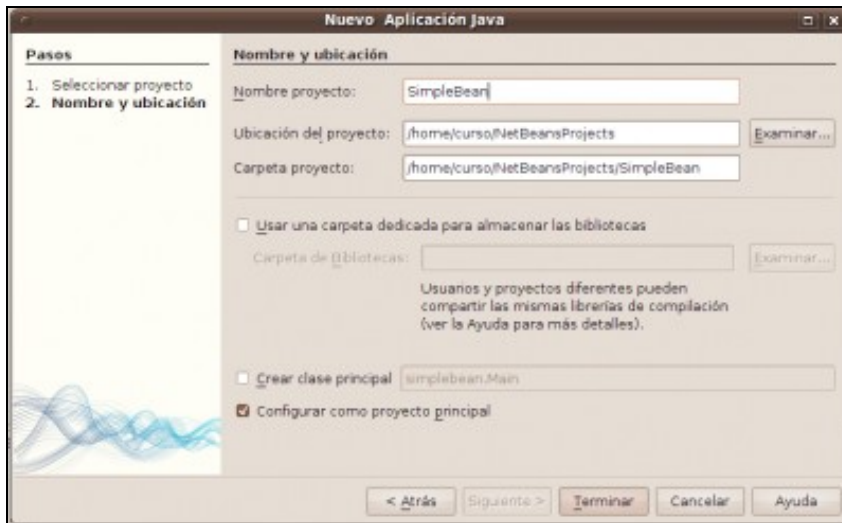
Nuevo Aplicación Java

Pasos

1. Seleccionar proyecto
2. Nombre y ubicación

Nombre y ubicación

Nombre proyecto: SimpleBean

Ubicación del proyecto: /home/curso/NetBeansProjects Examinar...

Carpeta proyecto: /home/curso/NetBeansProjects/SimpleBean

Usar una carpeta dedicada para almacenar las bibliotecas

Carpeta de Bibliotecas: Examinar...

Usuarios y proyectos diferentes pueden compartir las mismas librerías de compilación (ver la Ayuda para más detalles).

Crear clase principal simplebean.Main

Configurar como proyecto principal

< Atrás Siguiente > Terminar Cancelar Ayuda